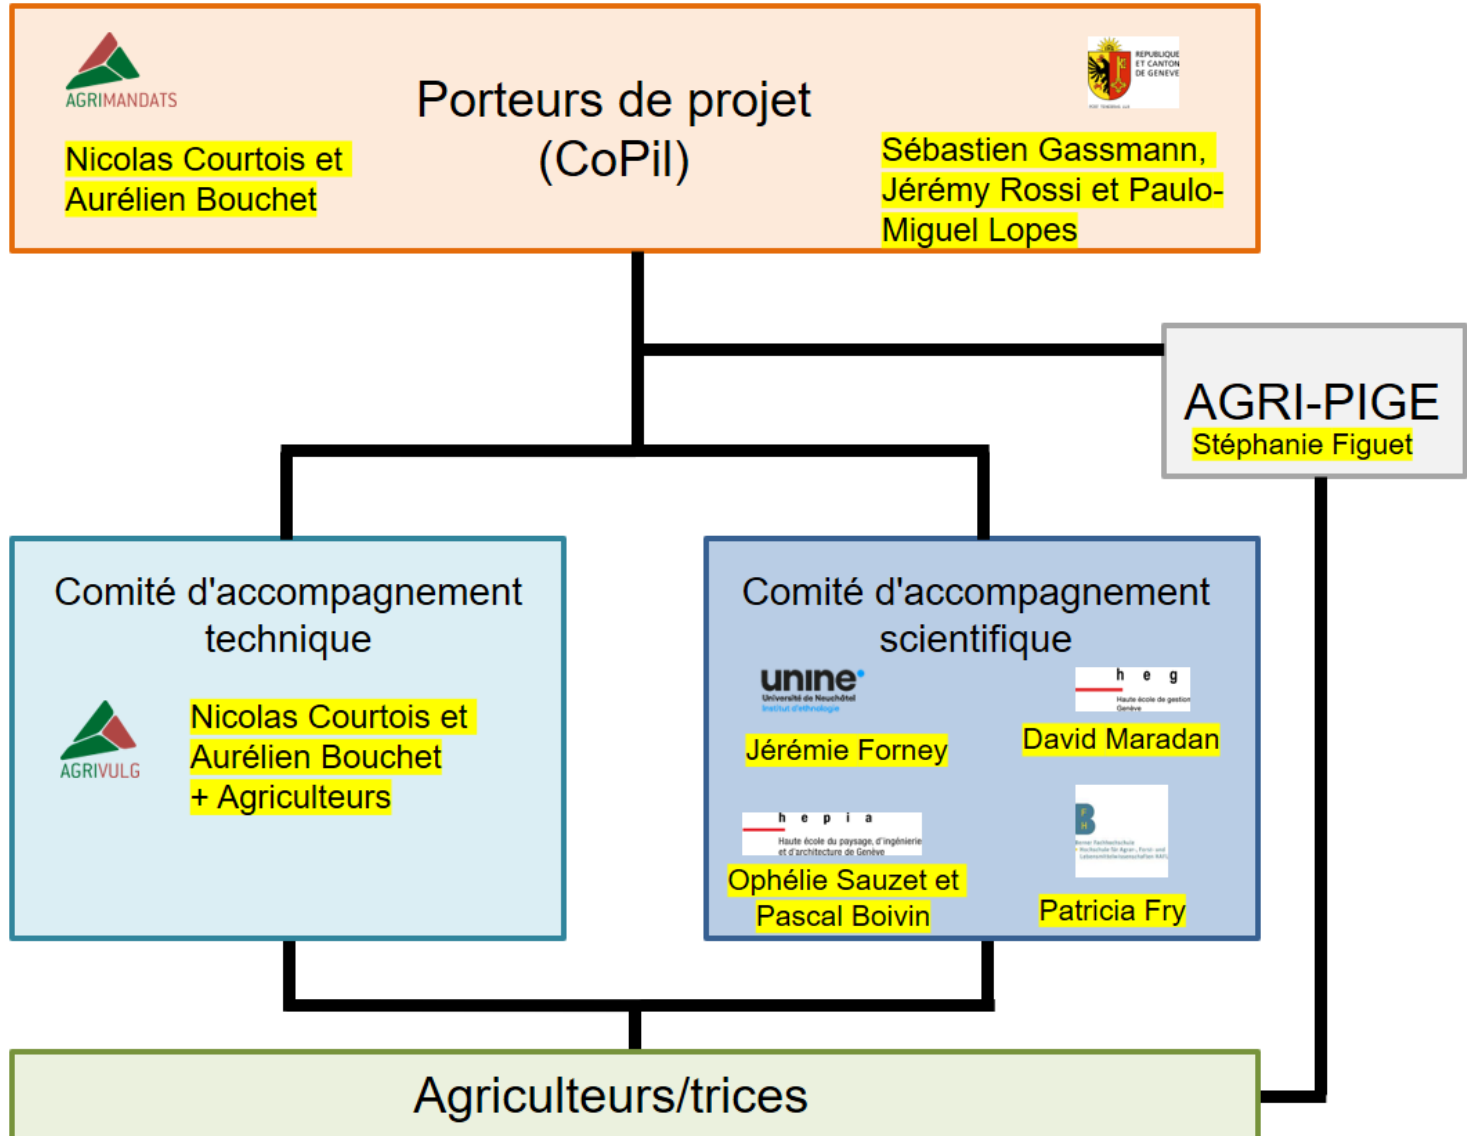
AGRIMANDATS

Nicolas Courtois et Aurélien Bouchet

Porteurs de projet (CoPil)

REPUBLIQUE ET CANTON DE GENEVE

POST TENEBRAS LUX

Sébastien Gassmann, Jérémy Rossi et Paulo-Miguel Lopes

AGRI-PIGE
Stéphanie Figuet

Comité d'accompagnement technique

AGRIVULG

Nicolas Courtois et Aurélien Bouchet + Agriculteurs

Comité d'accompagnement scientifique

unine
Université de Neuchâtel
Institut d'ethnologie

Jérémie Forney

h e g
Haute école de gestion Genève

David Maradan

h e p i a
Haute école du paysage, d'ingénierie et d'architecture de Genève

Ophélie Sauzet et Pascal Boivin

B F H
Berner Fachhochschule
Hochschule für Agrar-, Forst- und Lebensmittelwissenschaften HAFL

Patricia Fry

Agriculteurs/trices